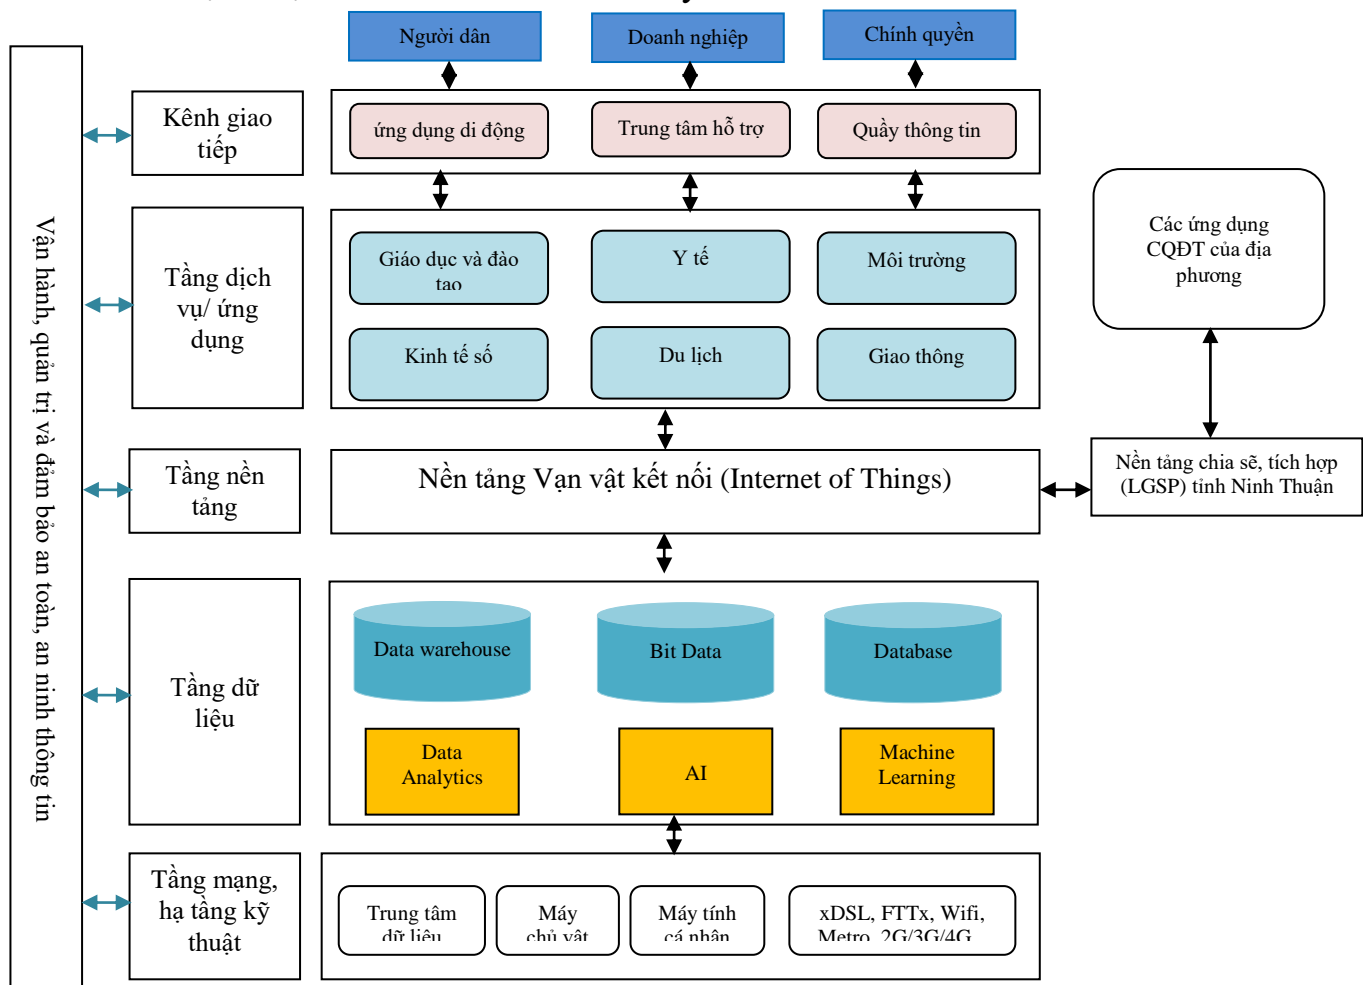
Người dân

Doanh nghiệp

Chính quyền

Vận hành, quản trị và đảm bảo an toàn, an ninh thông tin

Kênh giao tiếp

ứng dụng di động

Trung tâm hỗ trợ

Quầy thông tin

Các ứng dụng CQĐT của địa phương

Tầng dịch vụ/ ứng dụng

Giáo dục và đào tạo

Y tế

Môi trường

Kinh tế số

Du lịch

Giao thông

Tầng nền tảng

Nền tảng Vạn vật kết nối (Internet of Things)

Nền tảng chia sẽ, tích hợp (LGSP) tỉnh Ninh Thuận

Tầng dữ liệu

Data warehouse

Bit Data

Database

Data Analytics

AI

Machine Learning

Tầng mạng, hạ tầng kỹ thuật

Trung tâm dữ liệu

Máy chủ vật

Máy tính cá nhân

xDSL, FTTx, Wifi, Metro, 2G/3G/4G